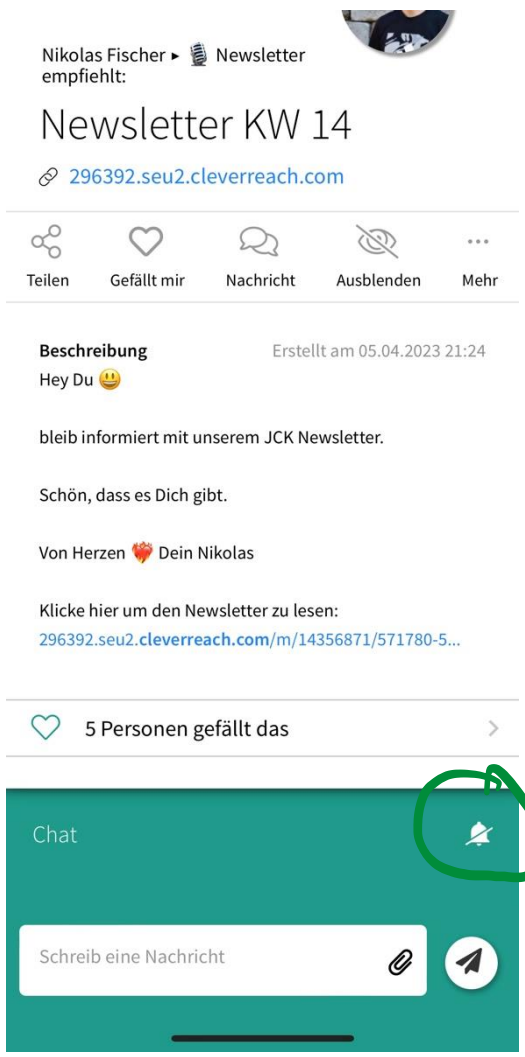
Nikolas Fischer ▸ 🎙️ Newsletter empfiehlt:

Newsletter KW 14

296392.seu2.cleverreach.com

Teilen Gefällt mir Nachricht Ausblenden Mehr

Beschreibung

Erstellt am 05.04.2023 21:24

Hey Du 😃

bleib informiert mit unserem JCK Newsletter.

Schön, dass es Dich gibt.

Von Herzen ❤️‍🔥 Dein Nikolas

Klicke hier um den Newsletter zu lesen:
296392.seu2.cleverreach.com/m/14356871/571780-5...

5 Personen gefällt das

Chat

Schreib eine Nachricht